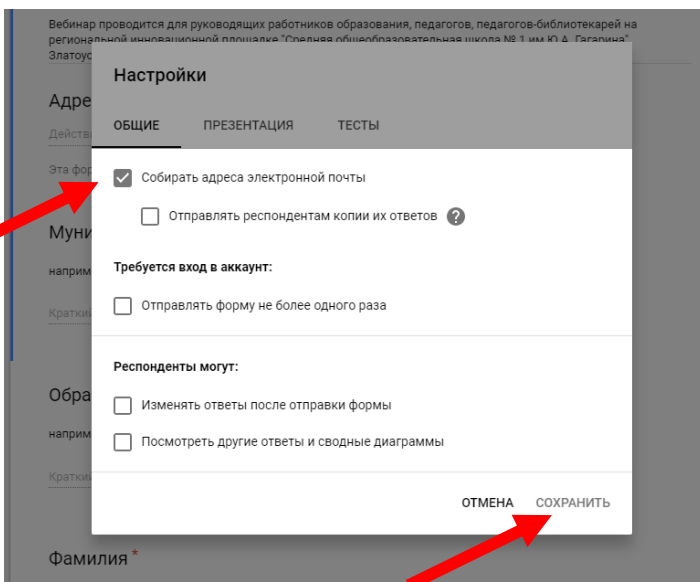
Вебинар проводится для руководящих работников образования, педагогов, педагогов-библиотекарей на региональной инновационной площадке "Средняя общеобразовательная школа № 1 им Ю.А. Гагарина" Златоус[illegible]

Адре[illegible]

Действ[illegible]

Эта фор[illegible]

Муни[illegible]

наприм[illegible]

Кратки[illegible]

Обра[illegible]

наприм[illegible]

Кратки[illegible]

Фамилия *

Настройки

ОБЩИЕ ПРЕЗЕНТАЦИЯ ТЕСТЫ

Собирать адреса электронной почты

Отправлять респондентам копии их ответов

Требуется вход в аккаунт:

Отправлять форму не более одного раза

Респонденты могут:

Изменять ответы после отправки формы

Посмотреть другие ответы и сводные диаграммы

ОТМЕНА СОХРАНИТЬ